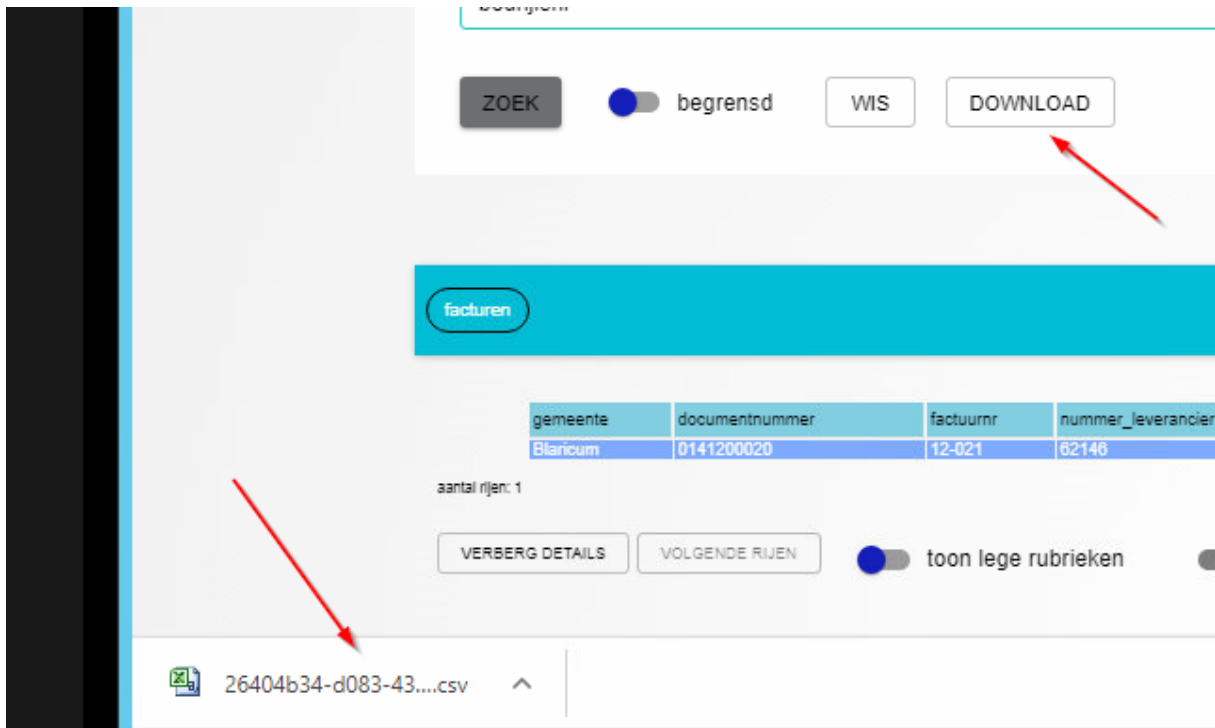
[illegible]

ZOEK begrensd WIS DOWNLOAD

facturen

| gemeente | documentnummer | factuurnr | nummer_leverancier |
|---|---|---|---|
| Blaricum | 0141200020 | 12-021 | 62146 |

aantal rijen: 1

VERBERG DETAILS VOLGENDE RIJEN toon lege rubrieken

26404b34-d083-43....csv